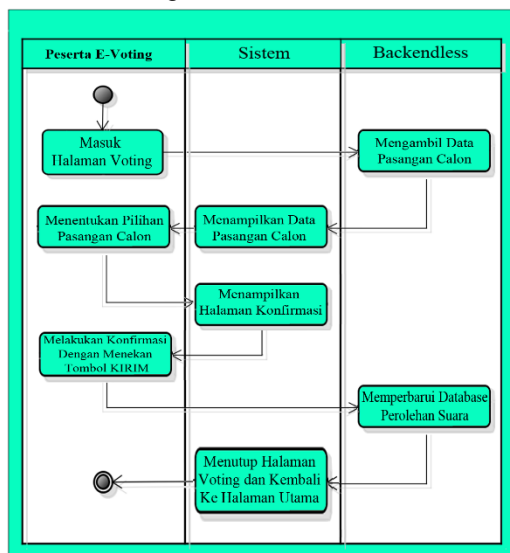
Peserta E-Voting

Sistem

Backendless

Masuk Halaman Voting

Mengambil Data Pasangan Calon

Menentukan Pilihan Pasangan Calon

Menampilkan Data Pasangan Calon

Menampilkan Halaman Konfirmasi

Melakukan Konfirmasi Dengan Menekan Tombol KIRIM

Memperbarui Database Perolehan Suara

Menutup Halaman Voting dan Kembali Ke Halaman Utama